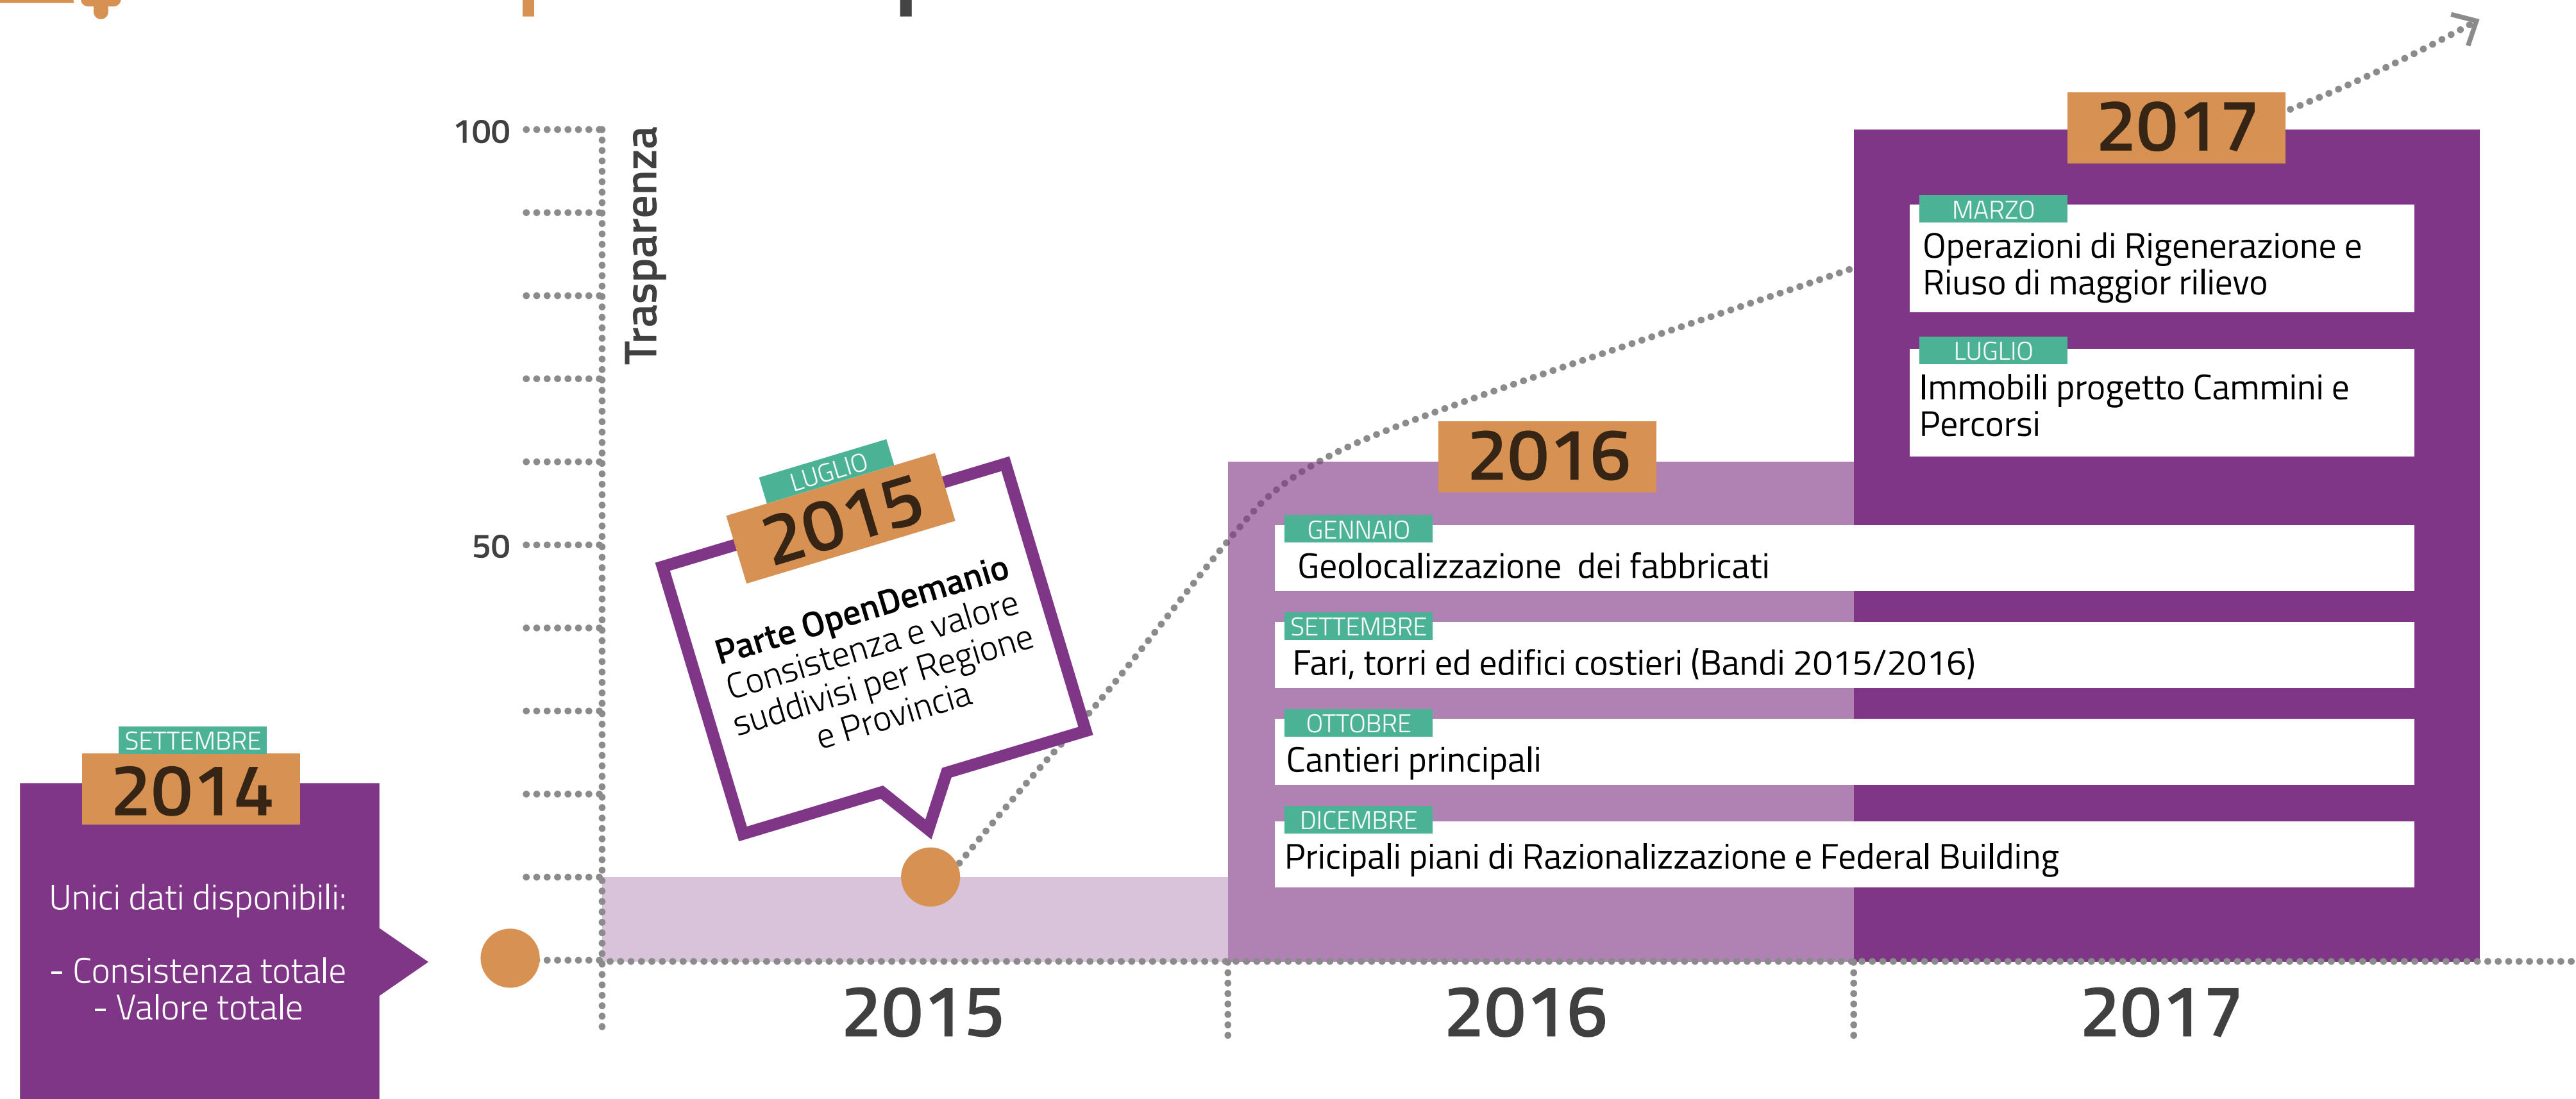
100

50

Trasparenza

SETTEMBRE
2014

Unici dati disponibili:

- Consistenza totale
- Valore totale

LUGLIO
2015

Parte OpenDemanio
Consistenza e valore suddivisi per Regione e Provincia

2016

GENNAIO
Geolocalizzazione dei fabbricati

SETTEMBRE
Fari, torri ed edifici costieri (Bandi 2015/2016)

OTTOBRE
Cantieri principali

DICEMBRE
Pricipali piani di Razionalizzazione e Federal Building

2017

MARZO
Operazioni di Rigenerazione e Riuso di maggior rilievo

LUGLIO
Immobili progetto Cammini e Percorsi

2015

2016

2017